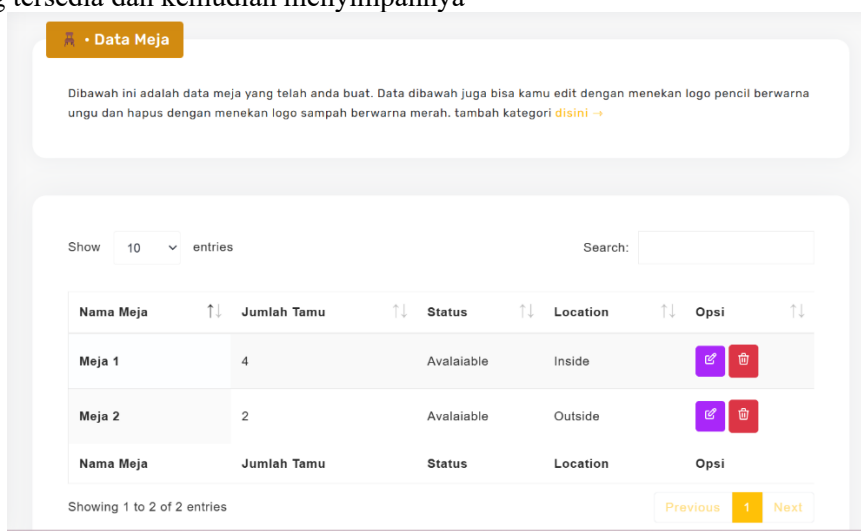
g tersedia dan kemudian menyimpannya

• Data Meja

Dibawah ini adalah data meja yang telah anda buat. Data dibawah juga bisa kamu edit dengan menekan logo pencil berwarna ungu dan hapus dengan menekan logo sampah berwarna merah. tambah kategori disini →

Show 10 entries

Search:

| Nama Meja | Jumlah Tamu | Status | Location | Opsi |
|---|---|---|---|---|
| Meja 1 | 4 | Avalaiable | Inside | |
| Meja 2 | 2 | Avalaiable | Outside | |
| Nama Meja | Jumlah Tamu | Status | Location | Opsi |

Showing 1 to 2 of 2 entries

Previous 1 Next